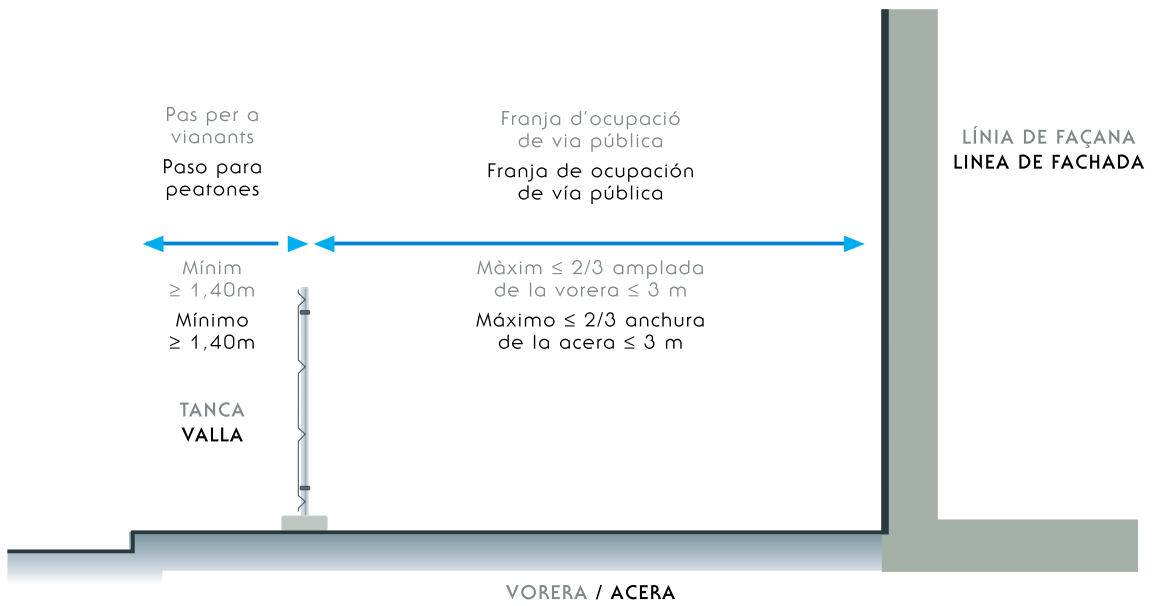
Pas per a vianants

Paso para peatones

Franja d'ocupació de via pública

Franja de ocupación de vía pública

LÍNIA DE FAÇANA
LINEA DE FACHADA

Mínim $\geq$ 1,40m

Mínimo $\geq$ 1,40m

Màxim $\leq$ 2/3 amplada de la vorera $\leq$ 3 m

Máximo $\leq$ 2/3 anchura de la acera $\leq$ 3 m

TANCA
VALLA

VORERA / ACERA